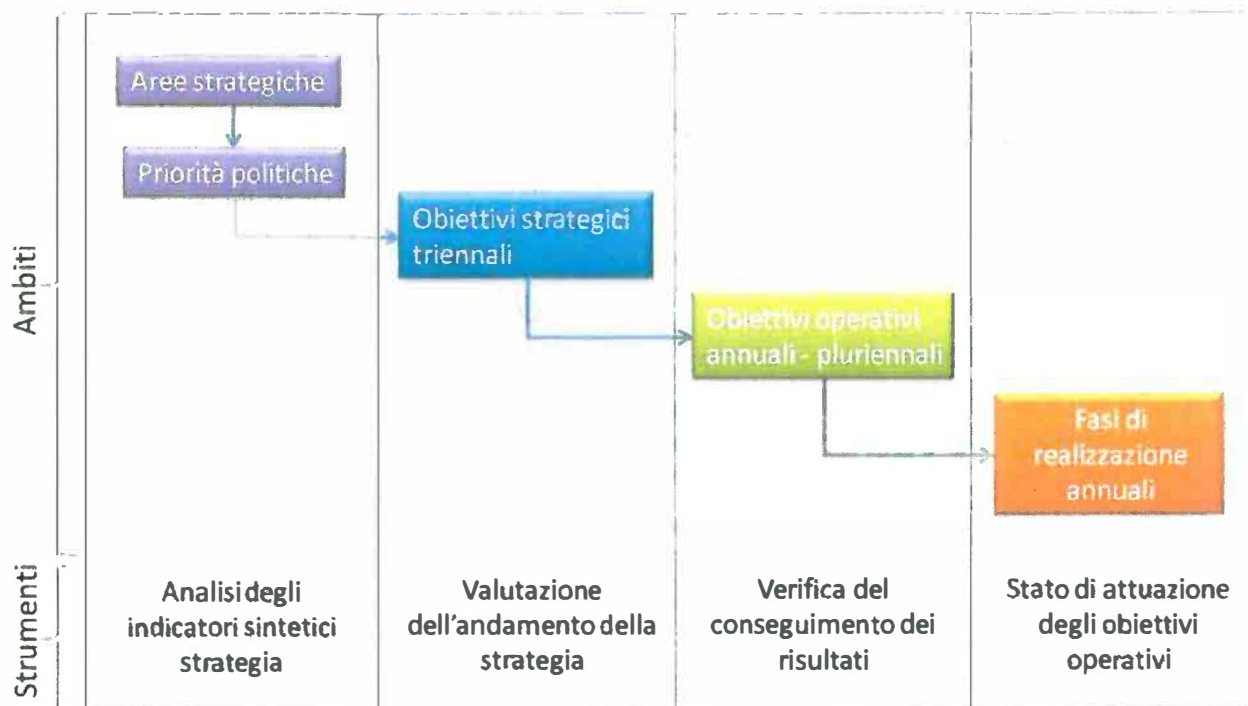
Ambiti

Aree strategiche

Priorità politiche

Obiettivi strategici triennali

Obiettivi operativi annuali - pluriennali

Fasi di realizzazione annuali

Strumenti

Analisi degli indicatori sintetici strategia

Valutazione dell'andamento della strategia

Verifica del conseguimento dei risultati

Stato di attuazione degli obiettivi operativi